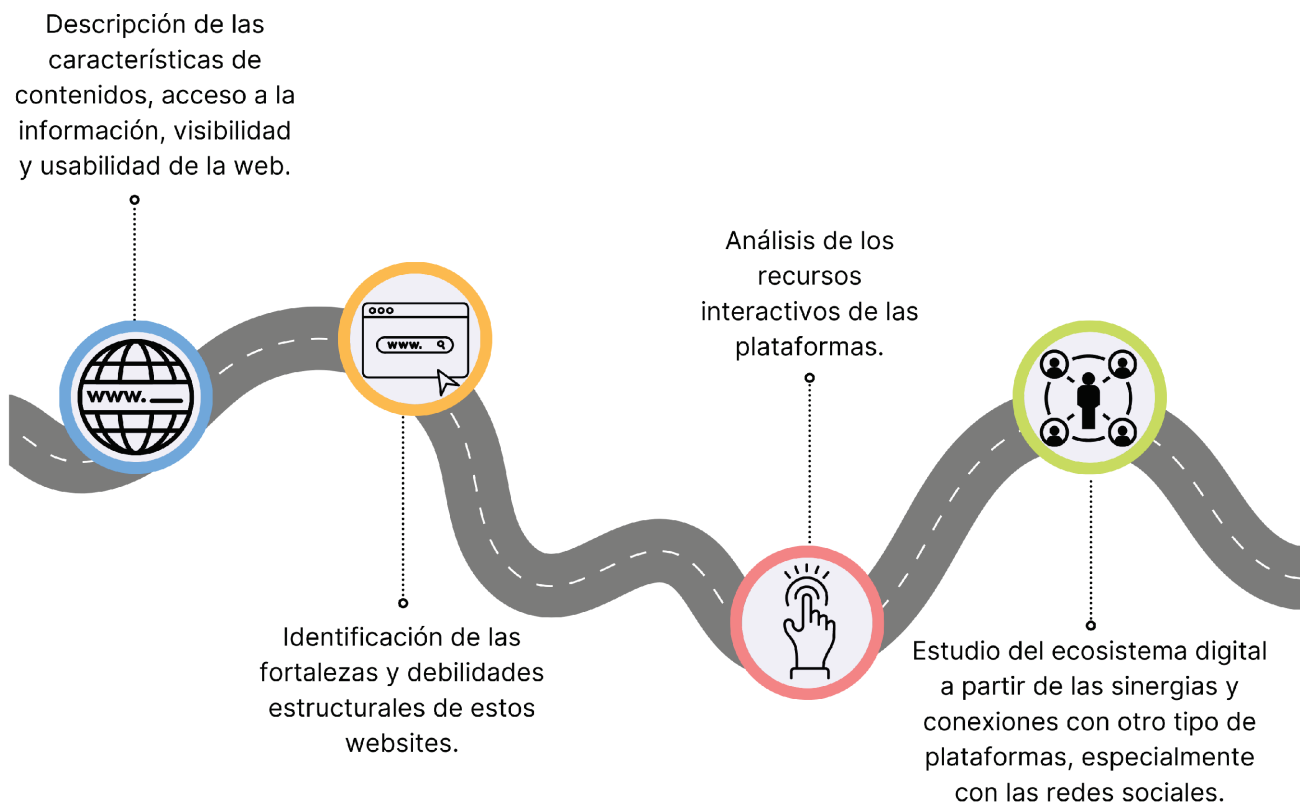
Descripción de las características de contenidos, acceso a la información, visibilidad y usabilidad de la web.

www.

www.

Identificación de las fortalezas y debilidades estructurales de estos websites.

Análisis de los recursos interactivos de las plataformas.

Estudio del ecosistema digital a partir de las sinergias y conexiones con otro tipo de plataformas, especialmente con las redes sociales.